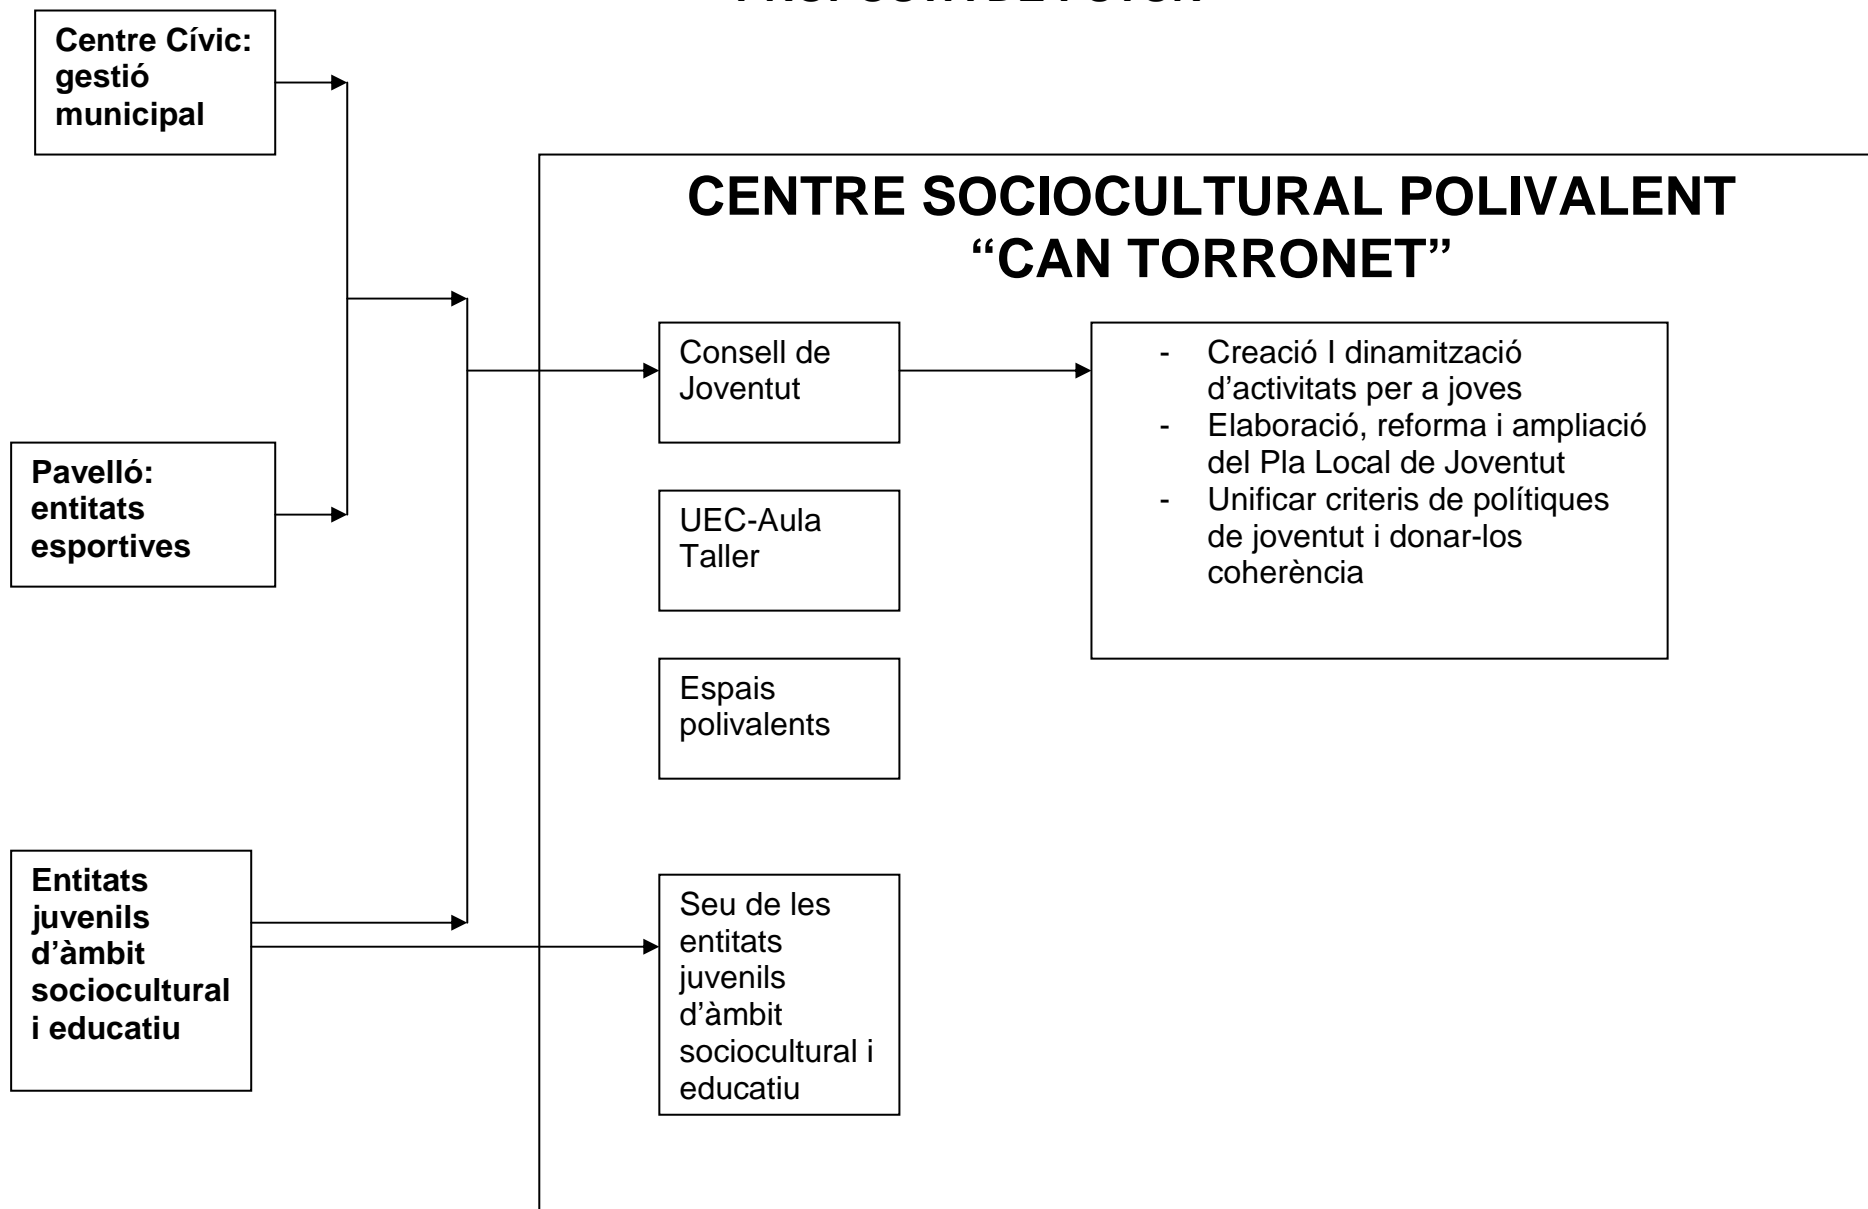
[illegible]

Centre Cívic: gestió municipal

Pavelló: entitats esportives

Entitats juvenils d'àmbit sociocultural i educatiu

CENTRE SOCIOCULTURAL POLIVALENT "CAN TORRONET"

Consell de Joventut

- Creació I dinamització d'activitats per a joves
- Elaboració, reforma i ampliació del Pla Local de Joventut
- Unificar criteris de polítiques de joventut i donar-los coherència

UEC-Aula Taller

Espais polivalents

Seu de les entitats juvenils d'àmbit sociocultural i educatiu